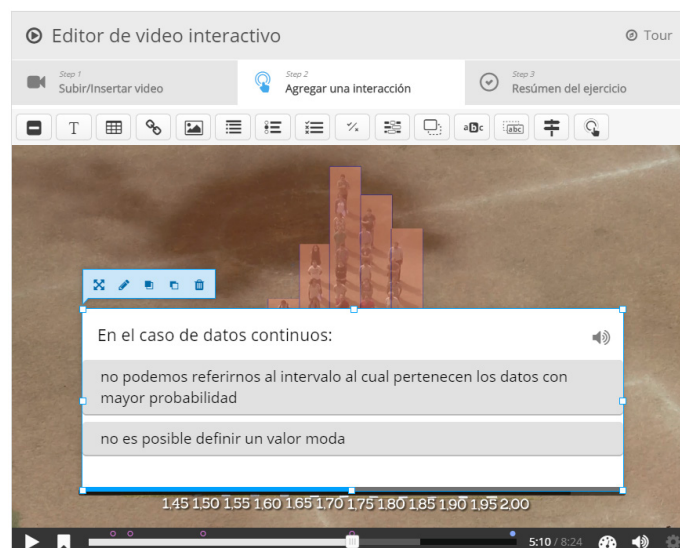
Editor de video interactivo

Tour

Step 1
Subir/Insertar video

Step 2
Agregar una interacción

Step 3
Resúmen del ejercicio

En el caso de datos continuos:

no podemos referirnos al intervalo al cual pertenecen los datos con mayor probabilidad

no es posible definir un valor moda

1,45 1,50 1,55 1,60 1,65 1,70 1,75 1,80 1,85 1,90 1,95 2,00

5:10 / 8:24